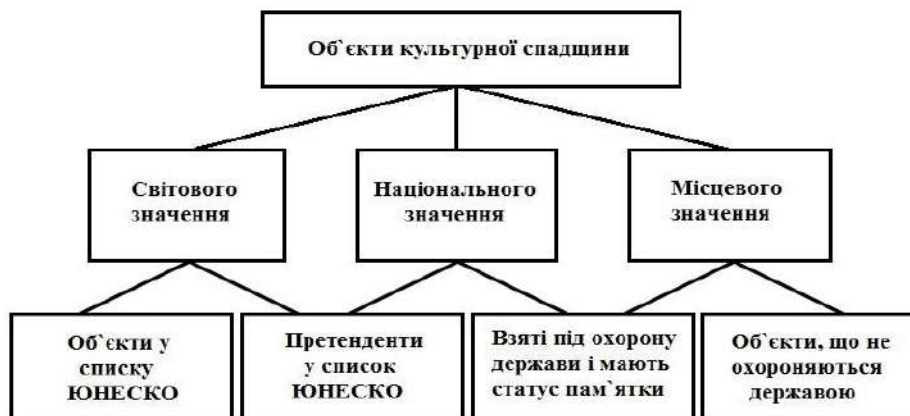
Об`єкти культурної спадщини

Світового значення

Національного значення

Місцевого значення

Об`єкти у списку ЮНЕСКО

Претенденти у список ЮНЕСКО

Взяті під охорону держави і мають статус пам`ятки

Об`єкти, що не охороняються державою